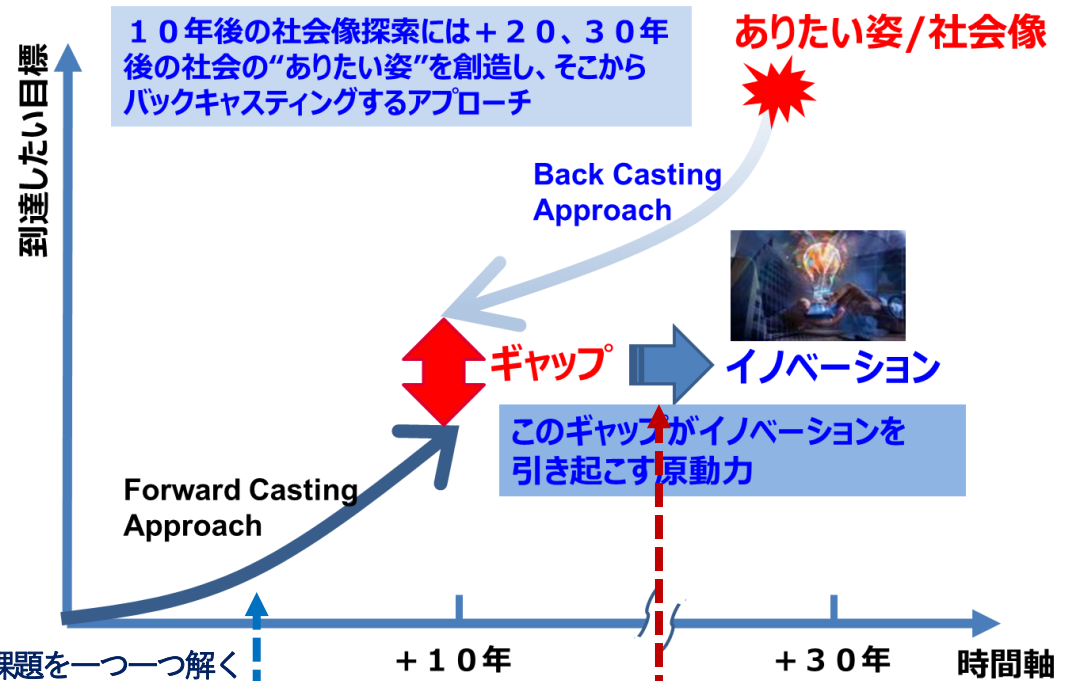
１０年後の社会像探索には＋２０、３０年後の社会の“ありたい姿”を創造し、そこからバックキャスティングするアプローチ

ありたい姿/社会像

到達したい目標

Back Casting Approach

ギャップ

イノベーション

このギャップがイノベーションを引き起こす原動力

Forward Casting Approach

課題を一つ一つ解く

＋１０年

＋３０年

時間軸